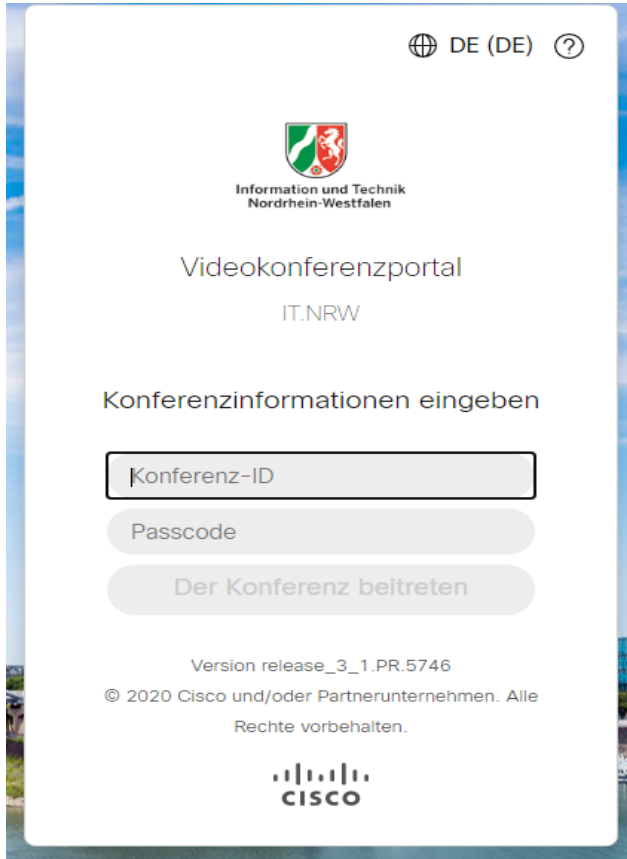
DE (DE) ?

Information und Technik
Nordrhein-Westfalen

Videokonferenzportal

IT.NRW

Konferenzinformationen eingeben

Konferenz-ID

Passcode

Der Konferenz beitreten

Version release_3_1.PR.5746

© 2020 Cisco und/oder Partnerunternehmen. Alle Rechte vorbehalten.

CISCO